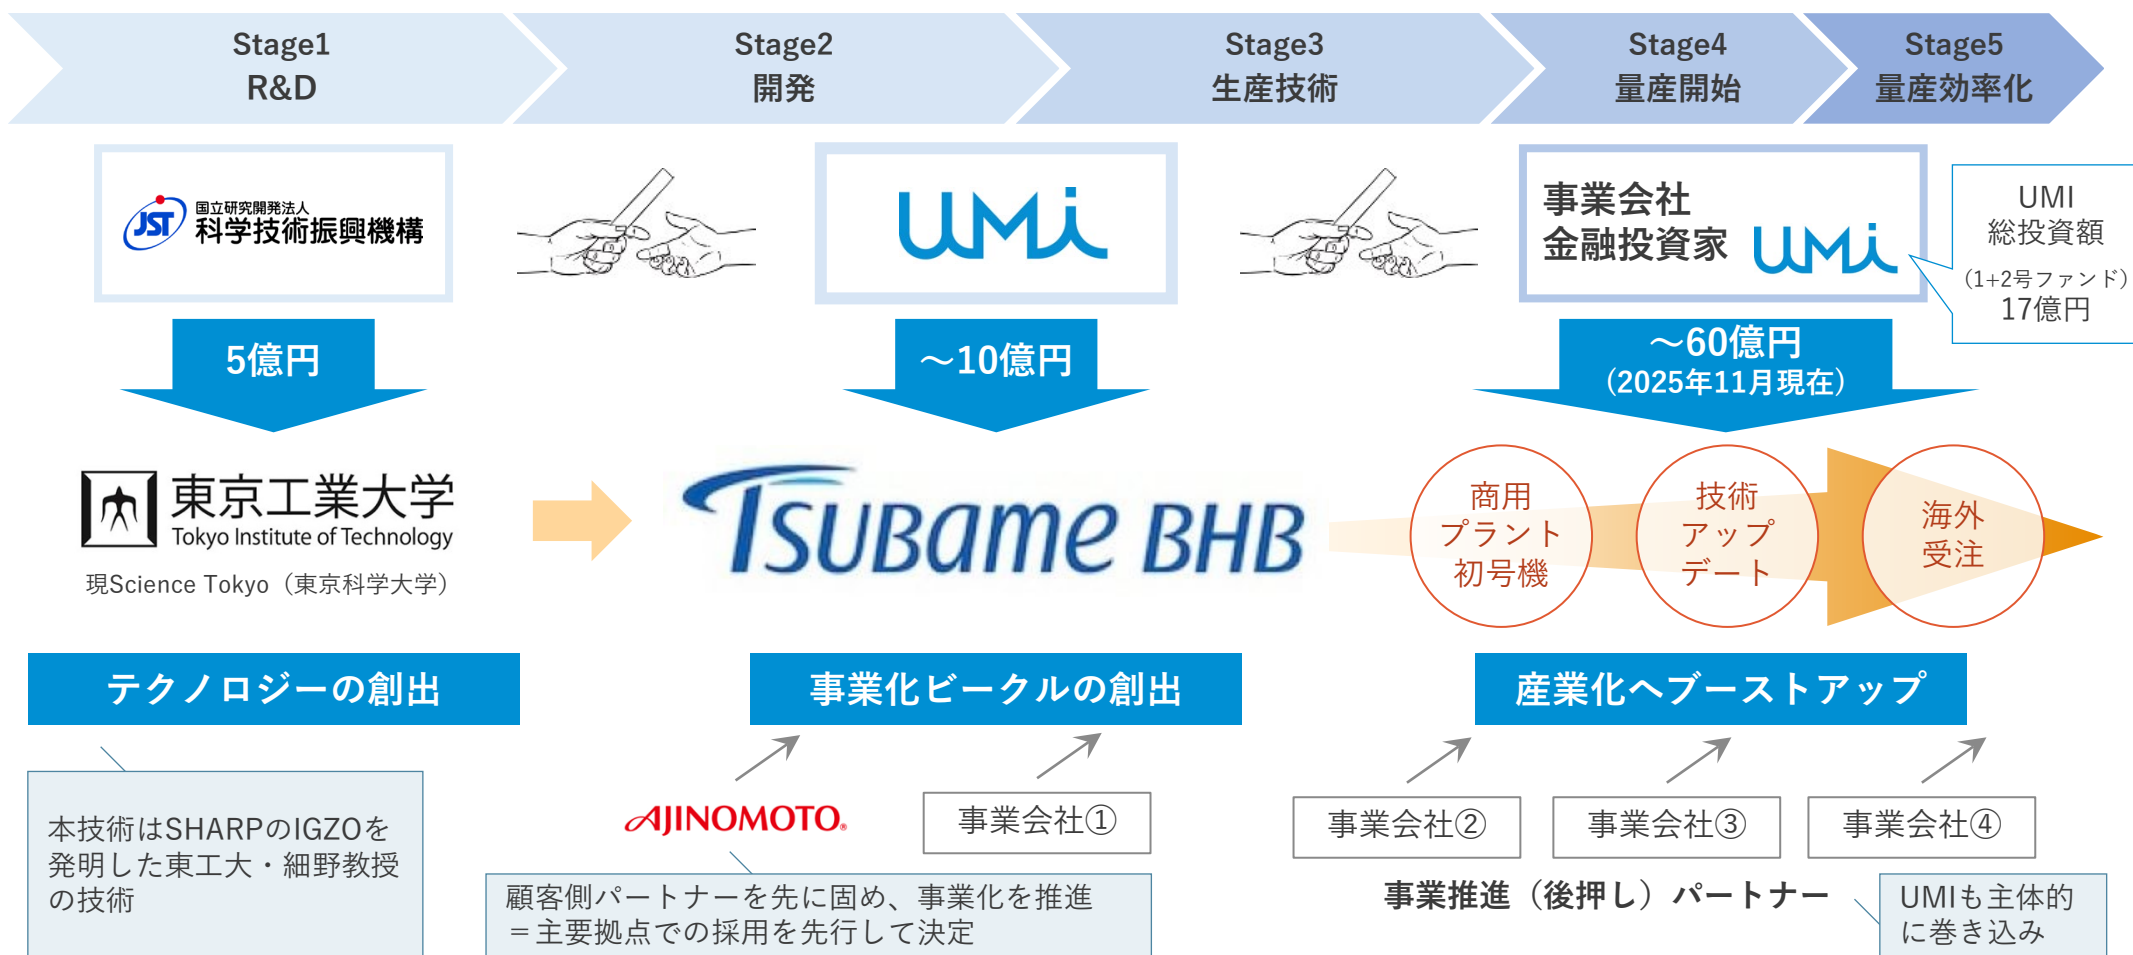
Stage1
R&D

Stage2
開発

Stage3
生産技術

Stage4
量産開始

Stage5
量産効率化

JST 国立研究開発法人 科学技術振興機構

UMI

事業会社
金融投資家 UMI

UMI
総投資額
（1+2号ファンド）
17億円

5億円

～10億円

～60億円
（2025年11月現在）

東京工業大学
Tokyo Institute of Technology
現Science Tokyo（東京科学大学）

TSUBAME BHB

商用
プラント
初号機

技術
アップ
デート

海外
受注

テクノロジーの創出

事業化ビークルの創出

産業化へブーストアップ

本技術はSHARPのIGZOを発明した東工大・細野教授の技術

AJINOMOTO.

事業会社①

顧客側パートナーを先に固め、事業化を推進
＝主要拠点での採用を先行して決定

事業会社②

事業会社③

事業会社④

事業推進（後押し）パートナー

UMIも主体的に巻き込み